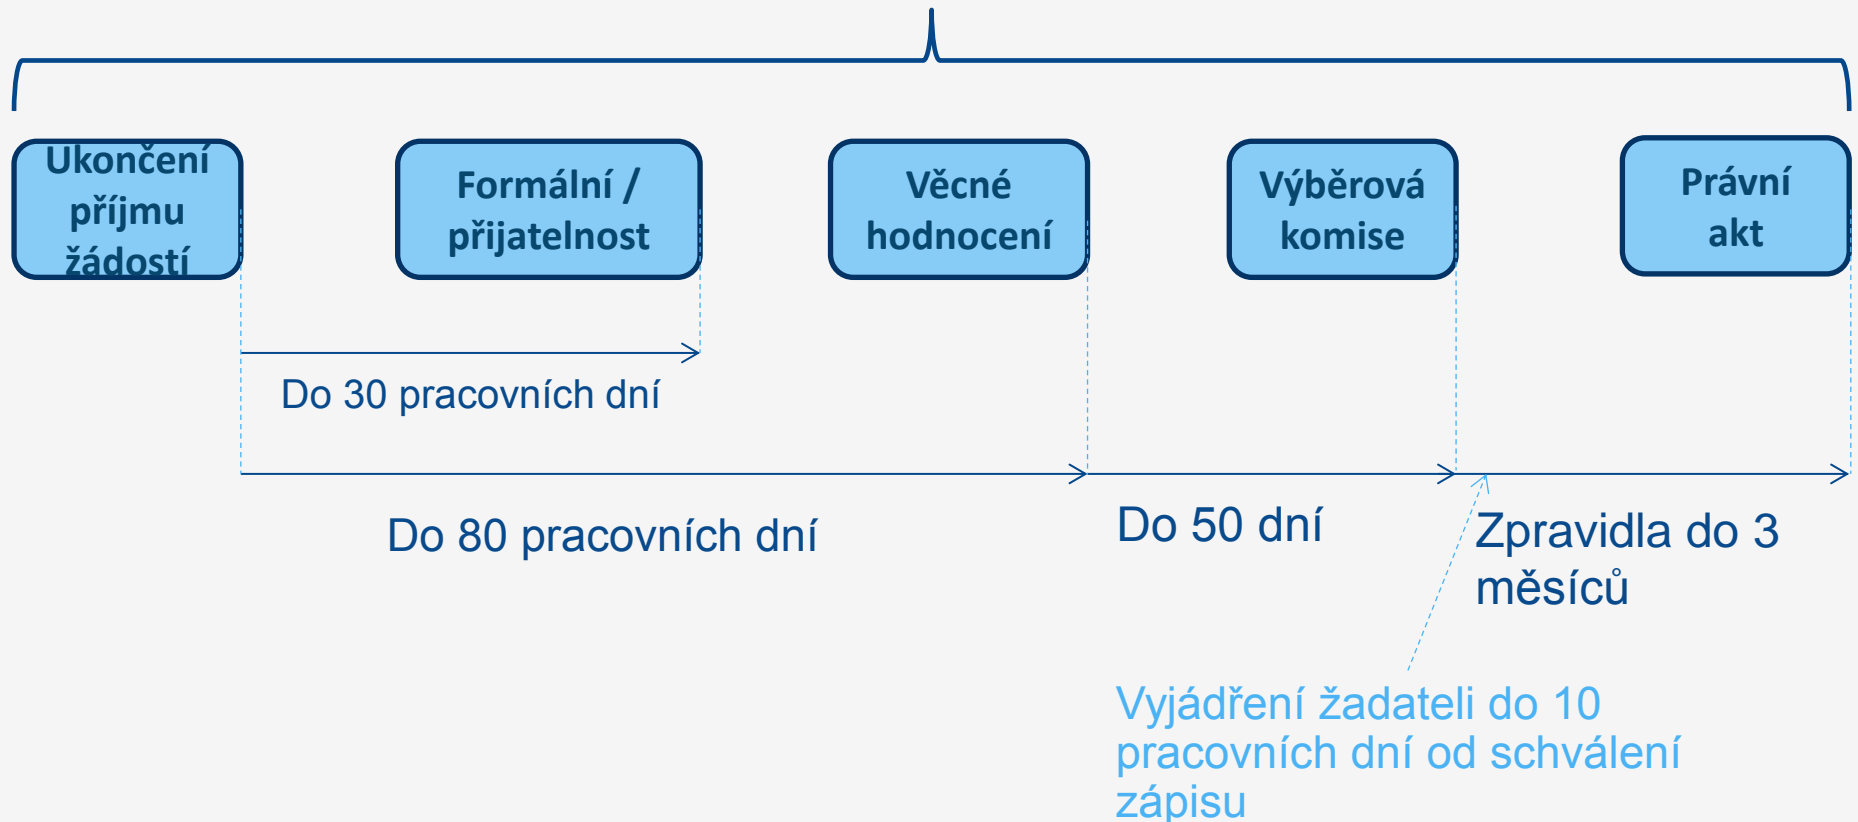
Ukončení příjmu žádostí

Formální / přijatelnost

Věcné hodnocení

Výběrová komise

Právní akt

Do 30 pracovních dní

Do 80 pracovních dní

Do 50 dní

Zpravidla do 3 měsíců

Vyjádření žadateli do 10 pracovních dní od schválení zápisu